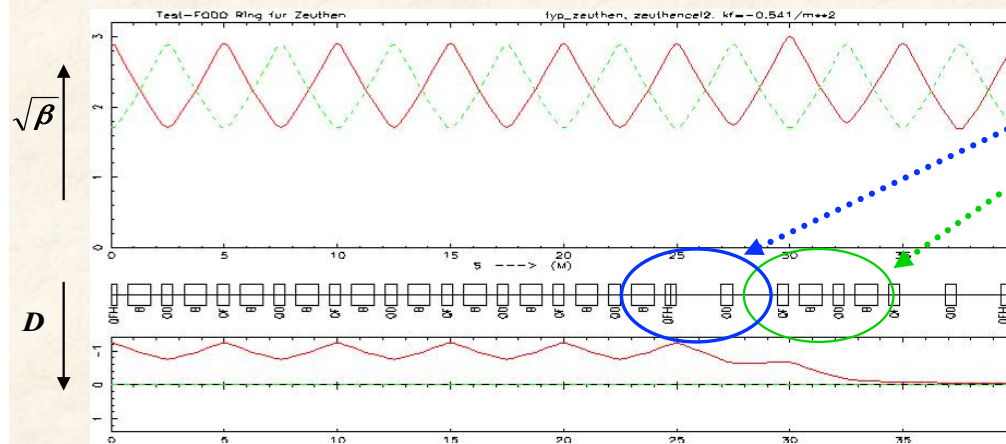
Test-FODO Ring fur Zeuthen
fyp_zeuthen, zeuthencel2. kf=-0.541/m**2

$\sqrt{\beta}$

3
2
1
0

0 5 10 15 20 25 30 35
s ---> (M)

QFH B QD B QF B QD B QF B QD B QF B QD B QF B QD B QFH QD B QD B QF QFH

$D$

1
0
-1

0 5 10 15 20 25 30 35